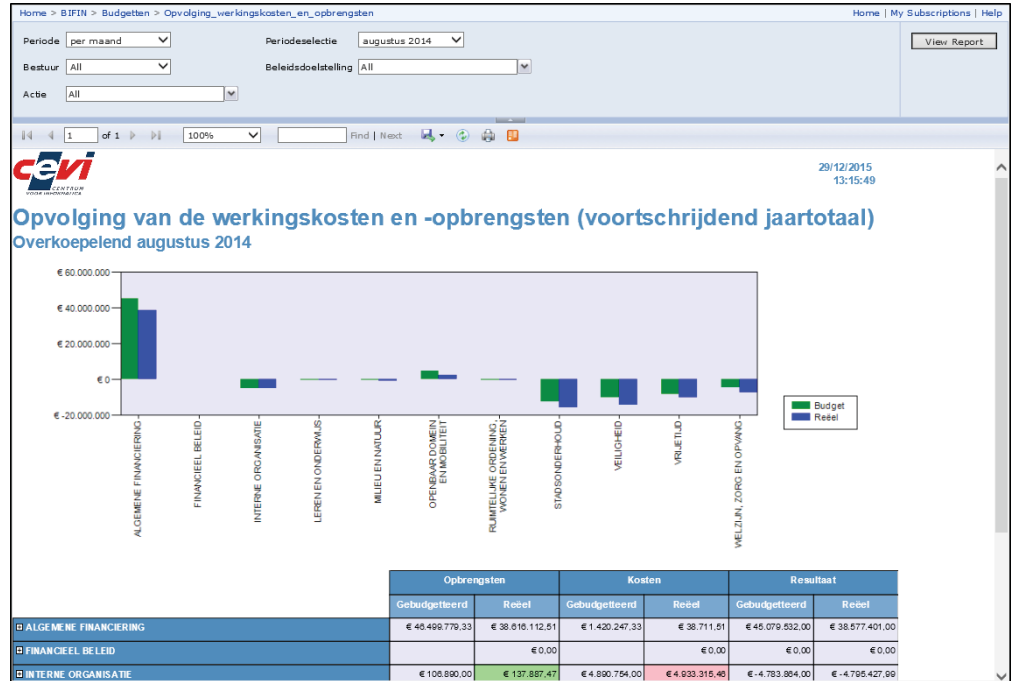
Home > BIFIN > Budgetten > Opvolging_werkingskosten_en_opbrengsten

Home | My Subscriptions | Help

Periode per maand

Periodeselectie augustus 2014

View Report

Bestuur All

Beleidsdoelstelling All

Actie All

1 of 1 100% Find | Next

cevi CENTRUM VOOR INFORMATICA

29/12/2015
13:15:49

Opvolging van de werkingskosten en -opbrengsten (voortschrijdend jaartotaal)

Overkoepelend augustus 2014

€ 60.000.000
€ 40.000.000
€ 20.000.000
€ 0
€ -20.000.000

ALGEMENE FINANCIERING
FINANCIEEL BELEID
INTERNE ORGANISATIE
LEREN EN ONDERWIJS
MILIEU EN NATUUR
OPENBAAR DOMEIN EN MOBILITEIT
RUIMTELIJKE ORDENING, WONEN EN WERKEN
STADSONDERHOUD
VEILIGHEID
VRIJETIJD
WELZIJN, ZORG EN OPVANG

Budget
Reëel

| | Opbrengsten | | Kosten | | Resultaat | |
|---|---|---|---|---|---|---|
| | Gebudgetteerd | Reëel | Gebudgetteerd | Reëel | Gebudgetteerd | Reëel |
| ALGEMENE FINANCIERING | € 46.499.779,33 | € 38.616.112,51 | € 1.420.247,33 | € 38.711,51 | € 45.079.532,00 | € 38.577.401,00 |
| FINANCIEEL BELEID | | € 0,00 | | € 0,00 | € 0,00 | € 0,00 |
| INTERNE ORGANISATIE | € 106.890,00 | € 137.887,47 | € 4.890.754,00 | € 4.933.315,46 | € -4.783.864,00 | € -4.795.427,99 |